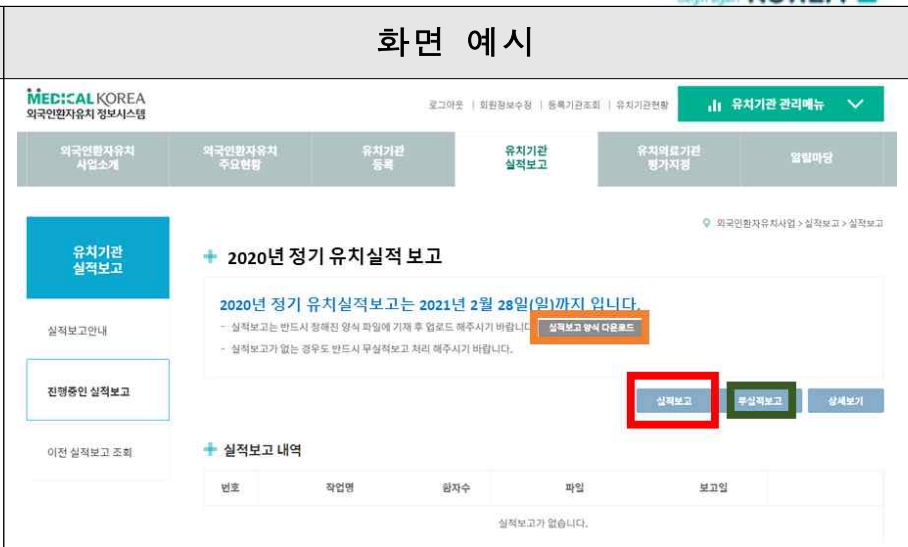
화면 예시

MEDICAL KOREA
외국인환자유치 정보시스템

로그아웃 | 회원정보수정 | 등록기관조회 | 유치기관현황

유치기관 관리메뉴

외국인환자유치 사업소개
외국인환자유치 주요현황
유치기관 등록
유치기관 실적보고
유치의료기관 평가지정
열린마당

유치기관 실적보고

실적보고안내

진행중인 실적보고

이전 실적보고 조회

외국인환자유치사업 > 실적보고 > 실적보고

2020년 정기 유치실적 보고

2020년 정기 유치실적보고는 2021년 2월 28일(일)까지 입니다.

- 실적보고는 반드시 정해진 양식 파일에 기재 후 업로드 해주시기 바랍니다. 실적보고 양식 다운로드

- 실적보고가 없는 경우도 반드시 무실적보고 처리 해주시기 바랍니다.

실적보고 무실적보고 상세보기

실적보고 내역

| 번호 | 작업명 | 환자수 | 파일 | 보고일 |
|---|---|---|---|---|
| 실적보고가 없습니다. | | | | |